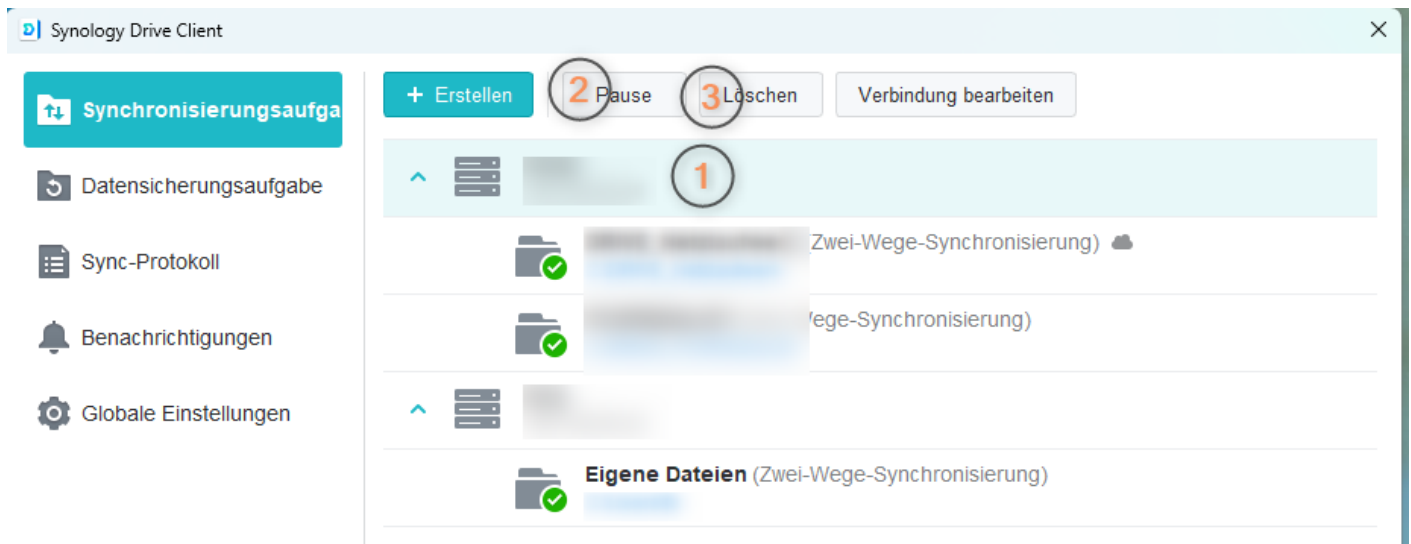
Synology Drive Client

Synchronisierungsaufga

Datensicherungsaufgabe

Sync-Protokoll

Benachrichtigungen

Globale Einstellungen

+ Erstellen

2 Pause

3 Löschen

Verbindung bearbeiten

1

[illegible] (Zwei-Wege-Synchronisierung)

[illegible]ege-Synchronisierung)

Eigene Dateien (Zwei-Wege-Synchronisierung)